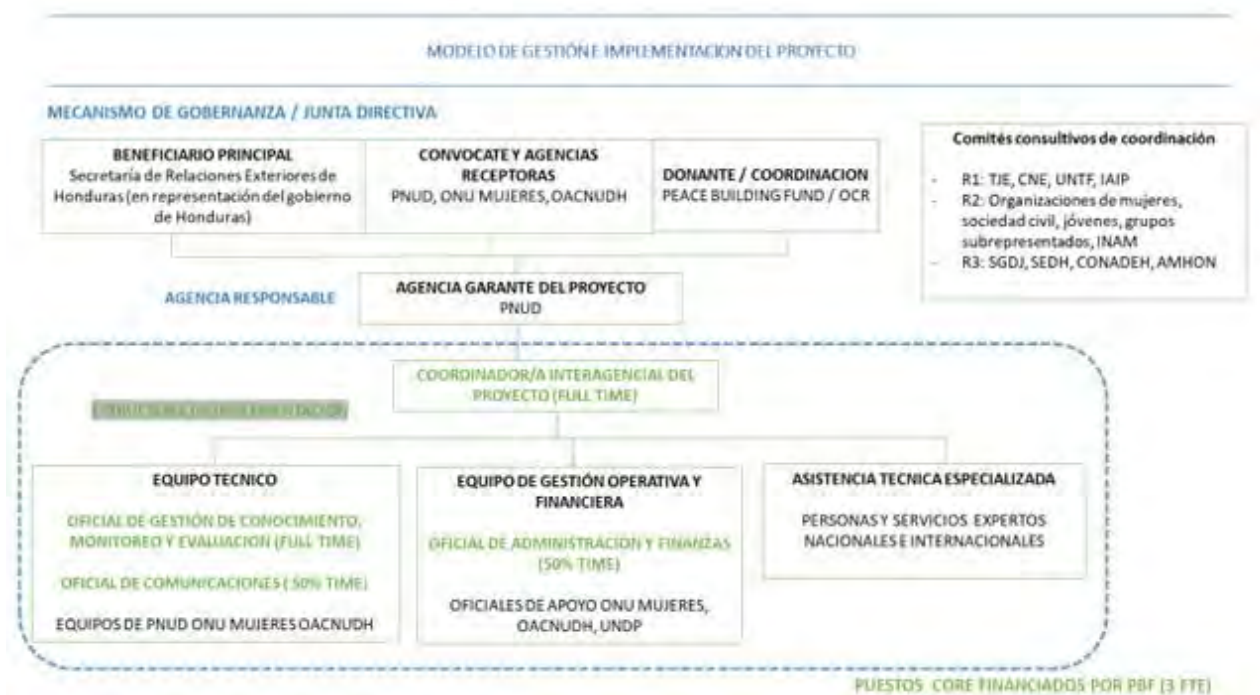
MODELO DE GESTIÓN E IMPLEMENTACION DEL PROYECTO

MECANISMO DE GOBERNANZA / JUNTA DIRECTIVA

BENEFICIARIO PRINCIPAL
Secretaría de Relaciones Exteriores de Honduras (en representación del gobierno de Honduras)

CONVOCATE Y AGENCIAS RECEPTORAS
PNUD, ONU MUJERES, OACNUDH

DONANTE / COORDINACION
PEACE BUILDING FUND / OCR

Comités consultivos de coordinación

- R1: TJE, CNE, UNTF, IAIP
- R2: Organizaciones de mujeres, sociedad civil, jóvenes, grupos subrepresentados, INAM
- R3: SGDJ, SEDH, CONADEH, AMHON

AGENCIA RESPONSABLE

AGENCIA GARANTE DEL PROYECTO
PNUD

COORDINADOR/A INTERAGENCIAL DEL PROYECTO (FULL TIME)

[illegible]

EQUIPO TECNICO

OFICIAL DE GESTIÓN DE CONOCIMIENTO, MONITOREO Y EVALUACION (FULL TIME)

OFICIAL DE COMUNICACIONES (50% TIME)

EQUIPOS DE PNUD ONU MUJERES OACNUDH

EQUIPO DE GESTIÓN OPERATIVA Y FINANCIERA

OFICIAL DE ADMINISTRACION Y FINANZAS (50% TIME)

OFICIALES DE APOYO ONU MUJERES, OACNUDH, UNDP

ASISTENCIA TECNICA ESPECIALIZADA

PERSONAS Y SERVICIOS EXPERTOS NACIONALES E INTERNACIONALES

PUESTOS CORE FINANCIADOS POR PBF (3 FTE)